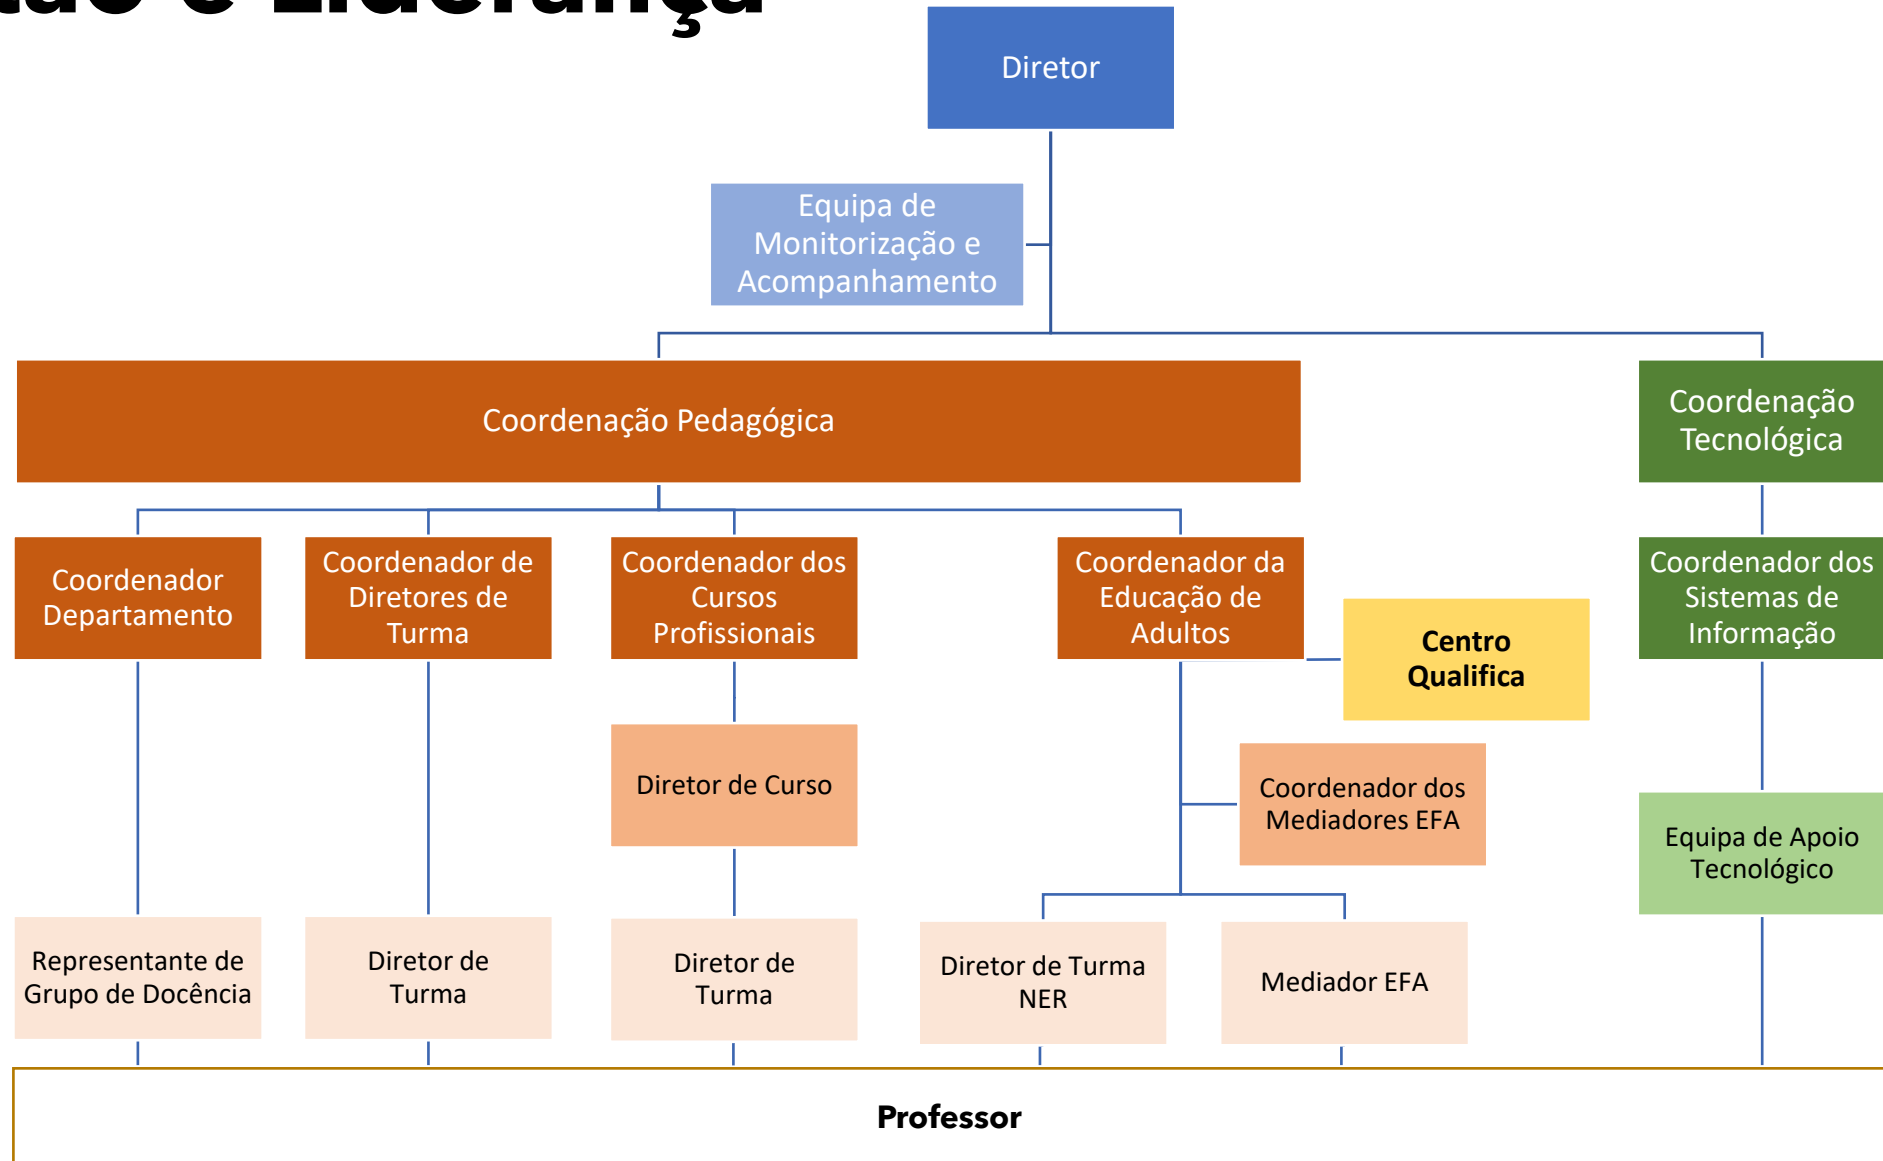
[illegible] e Liderança

Diretor

Equipa de Monitorização e Acompanhamento

Coordenação Pedagógica

Coordenação Tecnológica

Coordenador Departamento

Coordenador de Diretores de Turma

Coordenador dos Cursos Profissionais

Coordenador da Educação de Adultos

Centro Qualifica

Coordenador dos Sistemas de Informação

Diretor de Curso

Coordenador dos Mediadores EFA

Equipa de Apoio Tecnológico

Representante de Grupo de Docência

Diretor de Turma

Diretor de Turma

Diretor de Turma NER

Mediador EFA

Professor